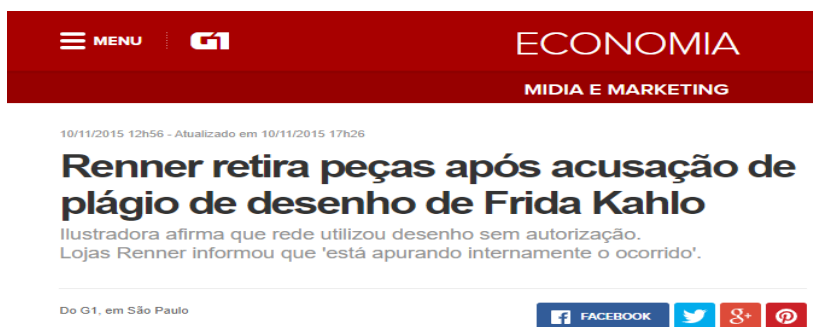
MENU G1 ECONOMIA

MIDIA E MARKETING

10/11/2015 12h56 - Atualizado em 10/11/2015 17h26

Renner retira peças após acusação de plágio de desenho de Frida Kahlo

Ilustradora afirma que rede utilizou desenho sem autorização. Lojas Renner informou que 'está apurando internamente o ocorrido'.

Do G1, em São Paulo

FACEBOOK